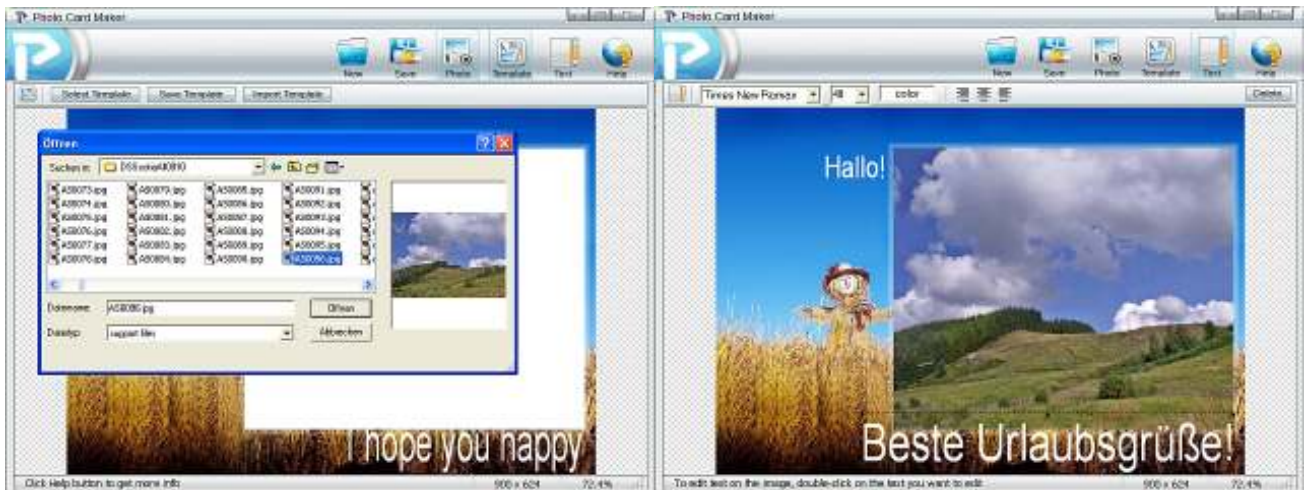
Photo Card Maker

New Save Photo Template Text Help

Select Template Save Template Import Template

Öffnen

Suchen in: DSStoto40890

A50073.jpg A50079.jpg A50085.jpg A50091.jpg
A50074.jpg A50080.jpg A50086.jpg A50092.jpg
A50075.jpg A50081.jpg A50087.jpg A50093.jpg
A50076.jpg A50082.jpg A50088.jpg A50094.jpg
A50077.jpg A50083.jpg A50089.jpg A50095.jpg
A50078.jpg A50084.jpg A50090.jpg A50096.jpg

Dateiname: A50080.jpg
Dateityp: support files

Öffnen
Abbrechen

I hope you nappy

Click Help button to get more info

900 x 624 72.4%

Photo Card Maker

New Save Photo Template Text Help

Times New Roman 48 color

Delete

Hallo!

Beste Urlaubsgrüße!

To edit text on the image, double-click on the text you want to edit.

900 x 624 72.4%